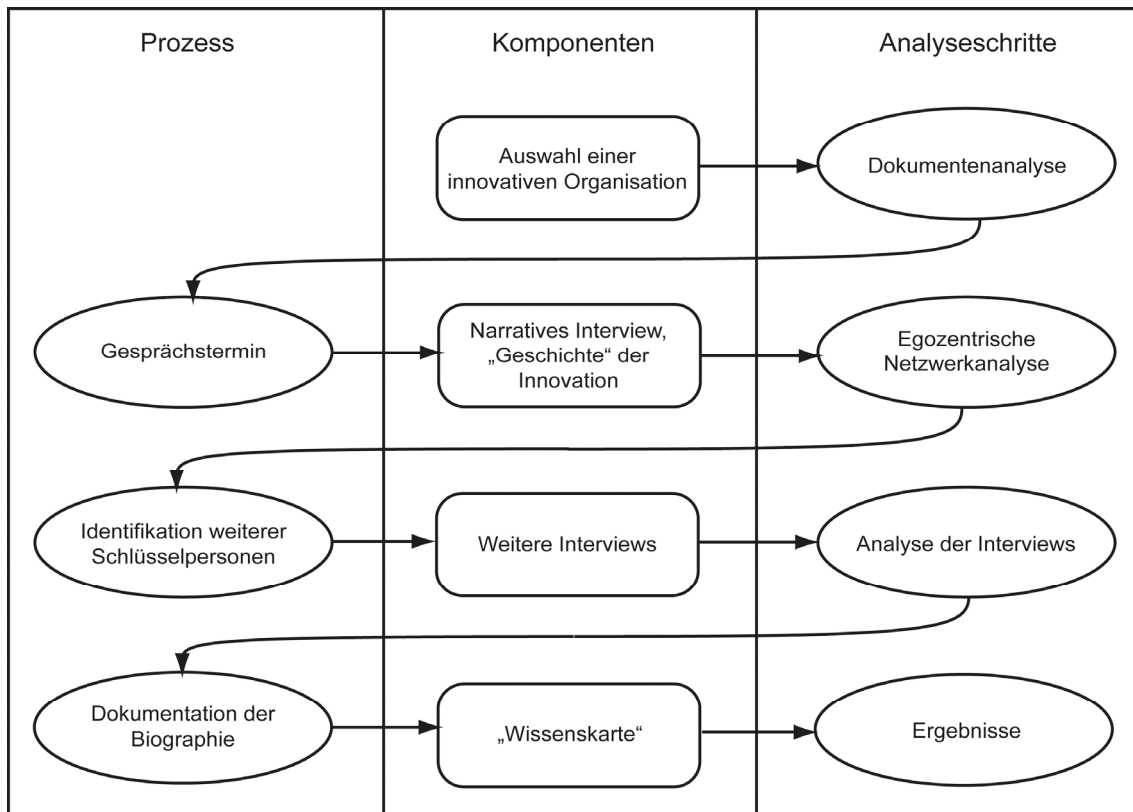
Prozess

Komponenten

Analyseschritte

Auswahl einer innovativen Organisation

Dokumentenanalyse

Gesprächstermin

Narratives Interview, „Geschichte“ der Innovation

Egozentrische Netzwerkanalyse

Identifikation weiterer Schlüsselpersonen

Weitere Interviews

Analyse der Interviews

Dokumentation der Biographie

„Wissenskarte“

Ergebnisse